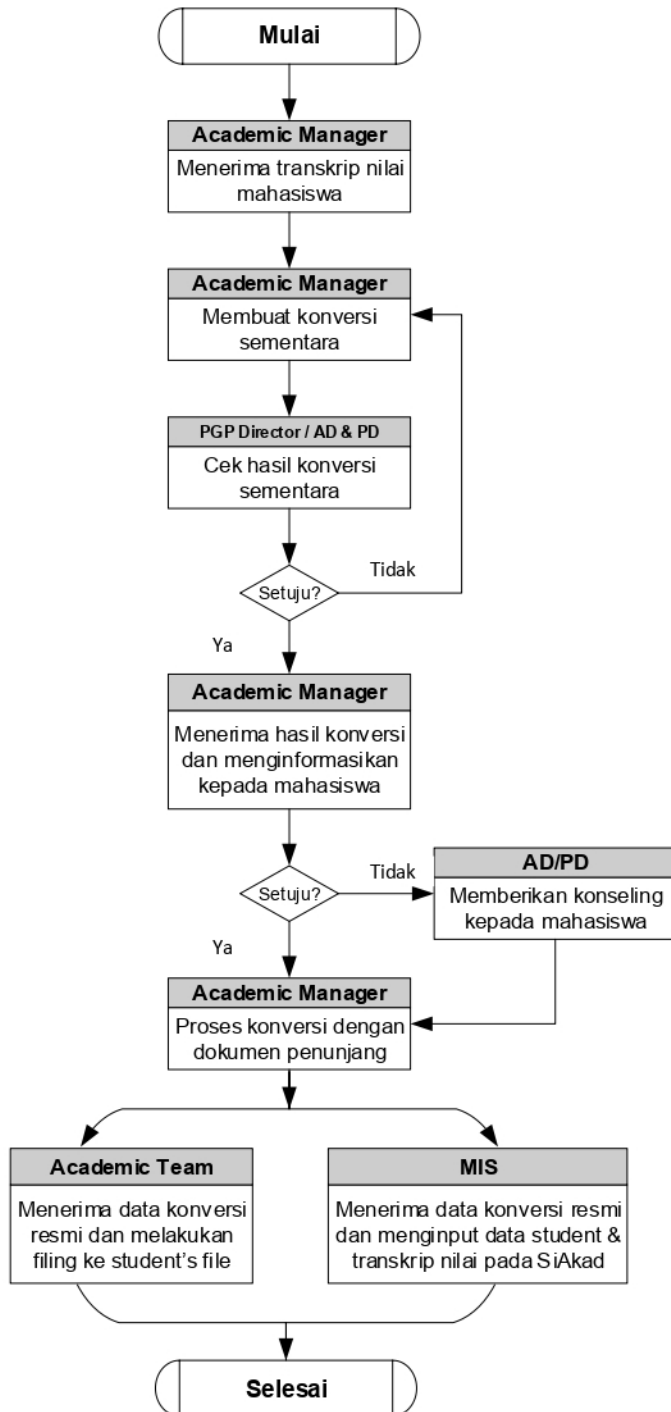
Mulai

Academic Manager
Menerima transkrip nilai mahasiswa

Academic Manager
Membuat konversi sementara

PGP Director / AD & PD
Cek hasil konversi sementara

Setuju?
Tidak
Ya

Academic Manager
Menerima hasil konversi dan menginformasikan kepada mahasiswa

Setuju?
Tidak

AD/PD
Memberikan konseling kepada mahasiswa

Ya

Academic Manager
Proses konversi dengan dokumen penunjang

Academic Team
Menerima data konversi resmi dan melakukan filing ke student's file

MIS
Menerima data konversi resmi dan menginput data student & transkrip nilai pada SiAkad

Selesai